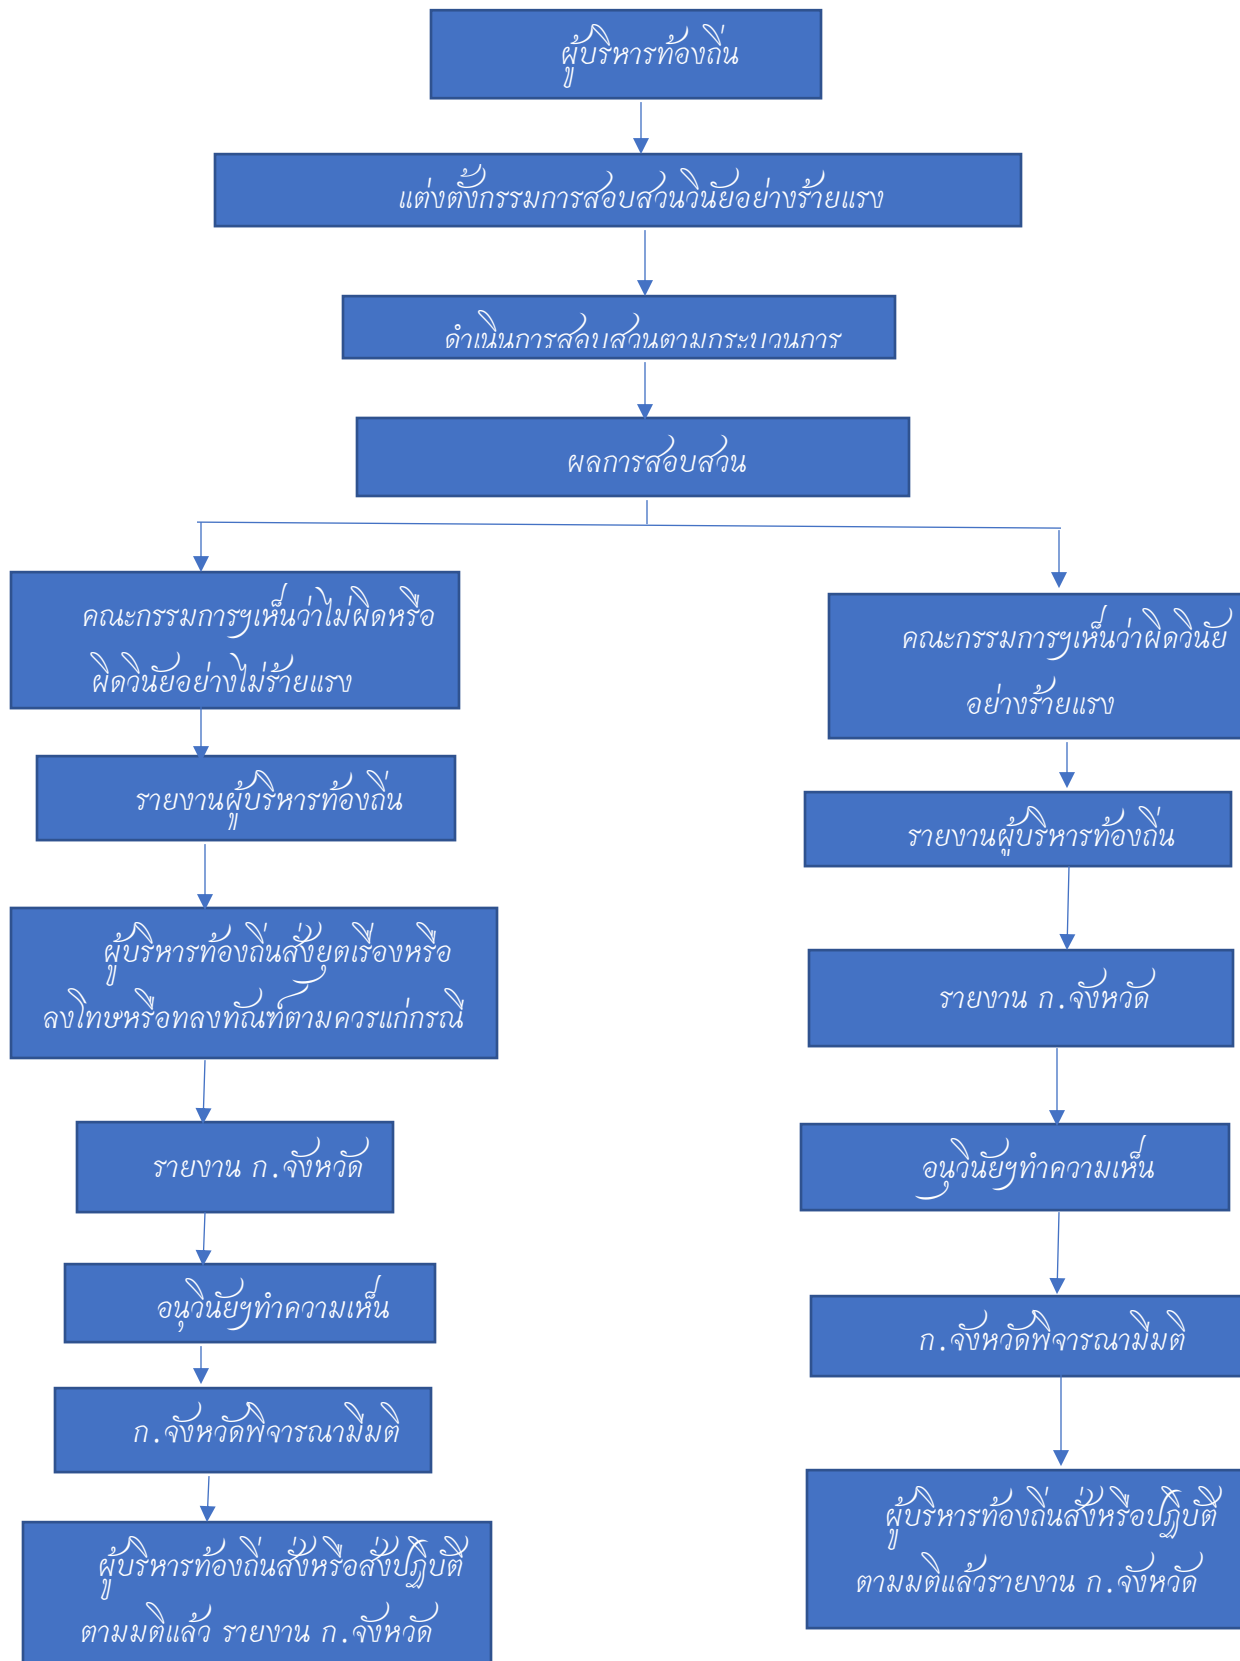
ผู้บริหารท้องถิ่น

แต่งตั้งกรรมการสอบสวนวินัยอย่างร้ายแรง

ดำเนินการสอบสวนตามกระบวนการ

ผลการสอบสวน

คณะกรรมการฯเห็นว่าไม่ผิดหรือผิดวินัยอย่างไม่ร้ายแรง

รายงานผู้บริหารท้องถิ่น

ผู้บริหารท้องถิ่นสั่งยุติเรื่องหรือลงโทษหรือทลงทัณฑ์ตามควรแก่กรณี

รายงาน ก.จังหวัด

อนุวินัยฯทำความเห็น

ก.จังหวัดพิจารณามีมติ

ผู้บริหารท้องถิ่นสั่งหรือสั่งปฏิบัติตามมติแล้ว รายงาน ก.จังหวัด

คณะกรรมการฯเห็นว่าผิดวินัยอย่างร้ายแรง

รายงานผู้บริหารท้องถิ่น

รายงาน ก.จังหวัด

อนุวินัยฯทำความเห็น

ก.จังหวัดพิจารณามีมติ

ผู้บริหารท้องถิ่นสั่งหรือปฏิบัติตามมติแล้วรายงาน ก.จังหวัด